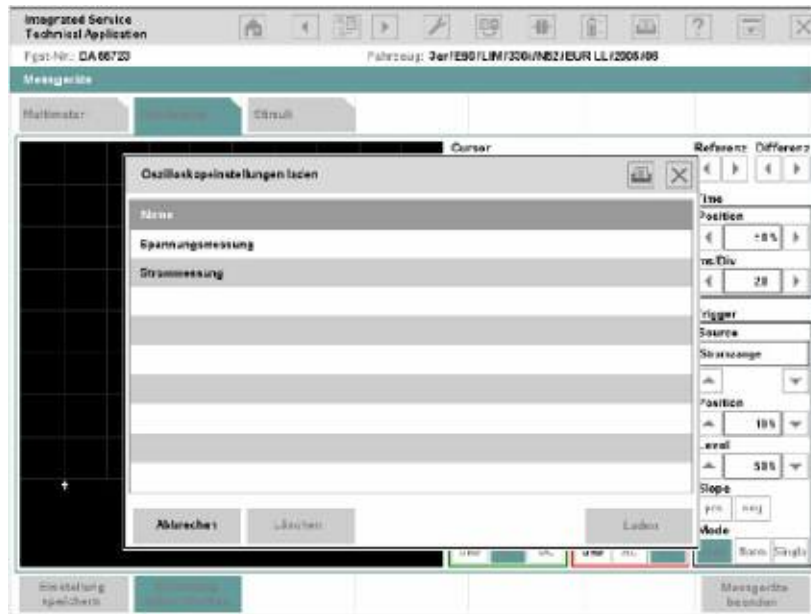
Integrated Service Technical Application

Fgst-Nr.: DA66723

Fahrzeug: 3er/E90/LIM/330i/N52/EUR LL/2005/06

Messgeräte

Multimeter

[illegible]

Stimuli

Cursor

Referenz

Differenz

Oszilloskopeinstellungen laden

Name

Spannungsmessung

Strommessung

Abbrechen

Löschen

Laden

Time

Position

-10%

ms/Div

20

Trigger

Source

Stromzange

Position

10%

Level

50%

Slope

pos

neg

Mode

Norm

Single

DC

AC

Einstellung speichern

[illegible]

Messgeräte beenden